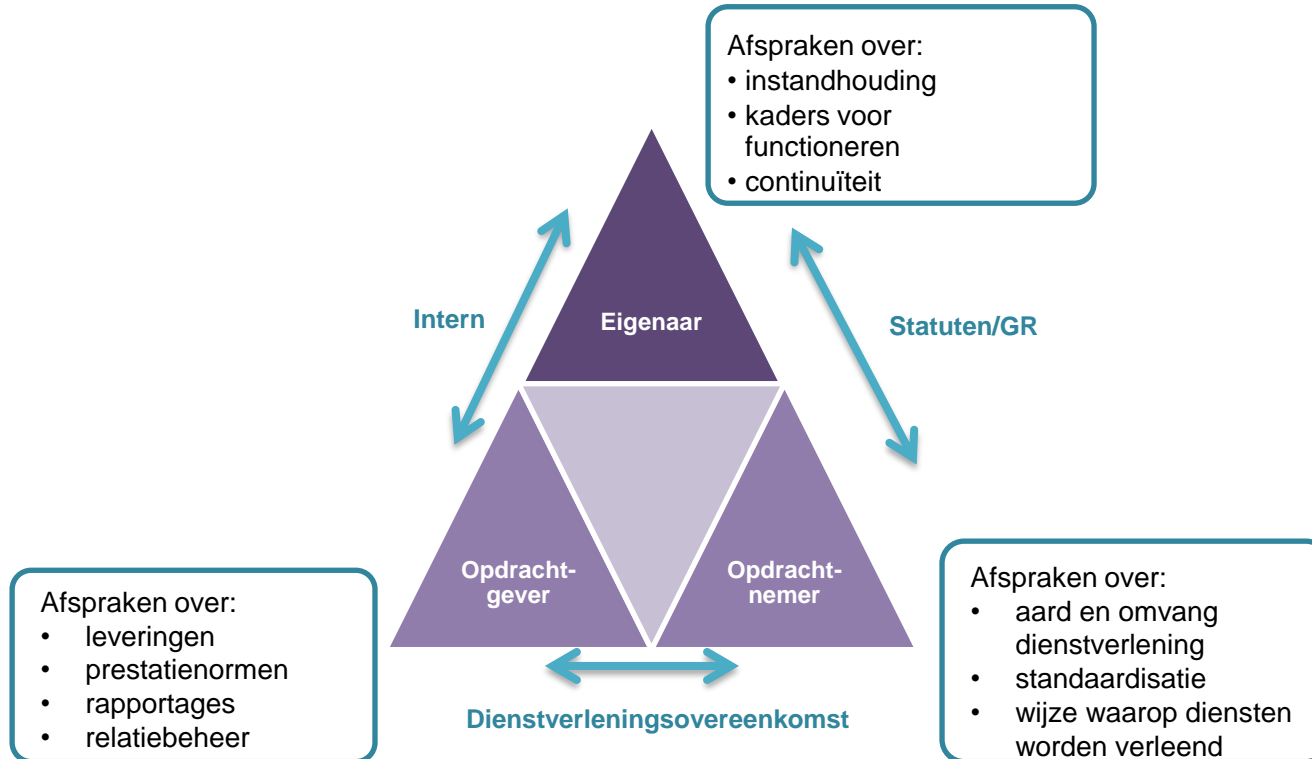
Afspraken over:
• instandhouding
• kaders voor functioneren
• continuïteit

Intern

Eigenaar

Statuten/GR

Opdrachtgever

Opdrachtnemer

Afspraken over:
• leveringen
• prestatienormen
• rapportages
• relatiebeheer

Dienstverleningsovereenkomst

Afspraken over:
• aard en omvang dienstverlening
• standaardisatie
• wijze waarop diensten worden verleend